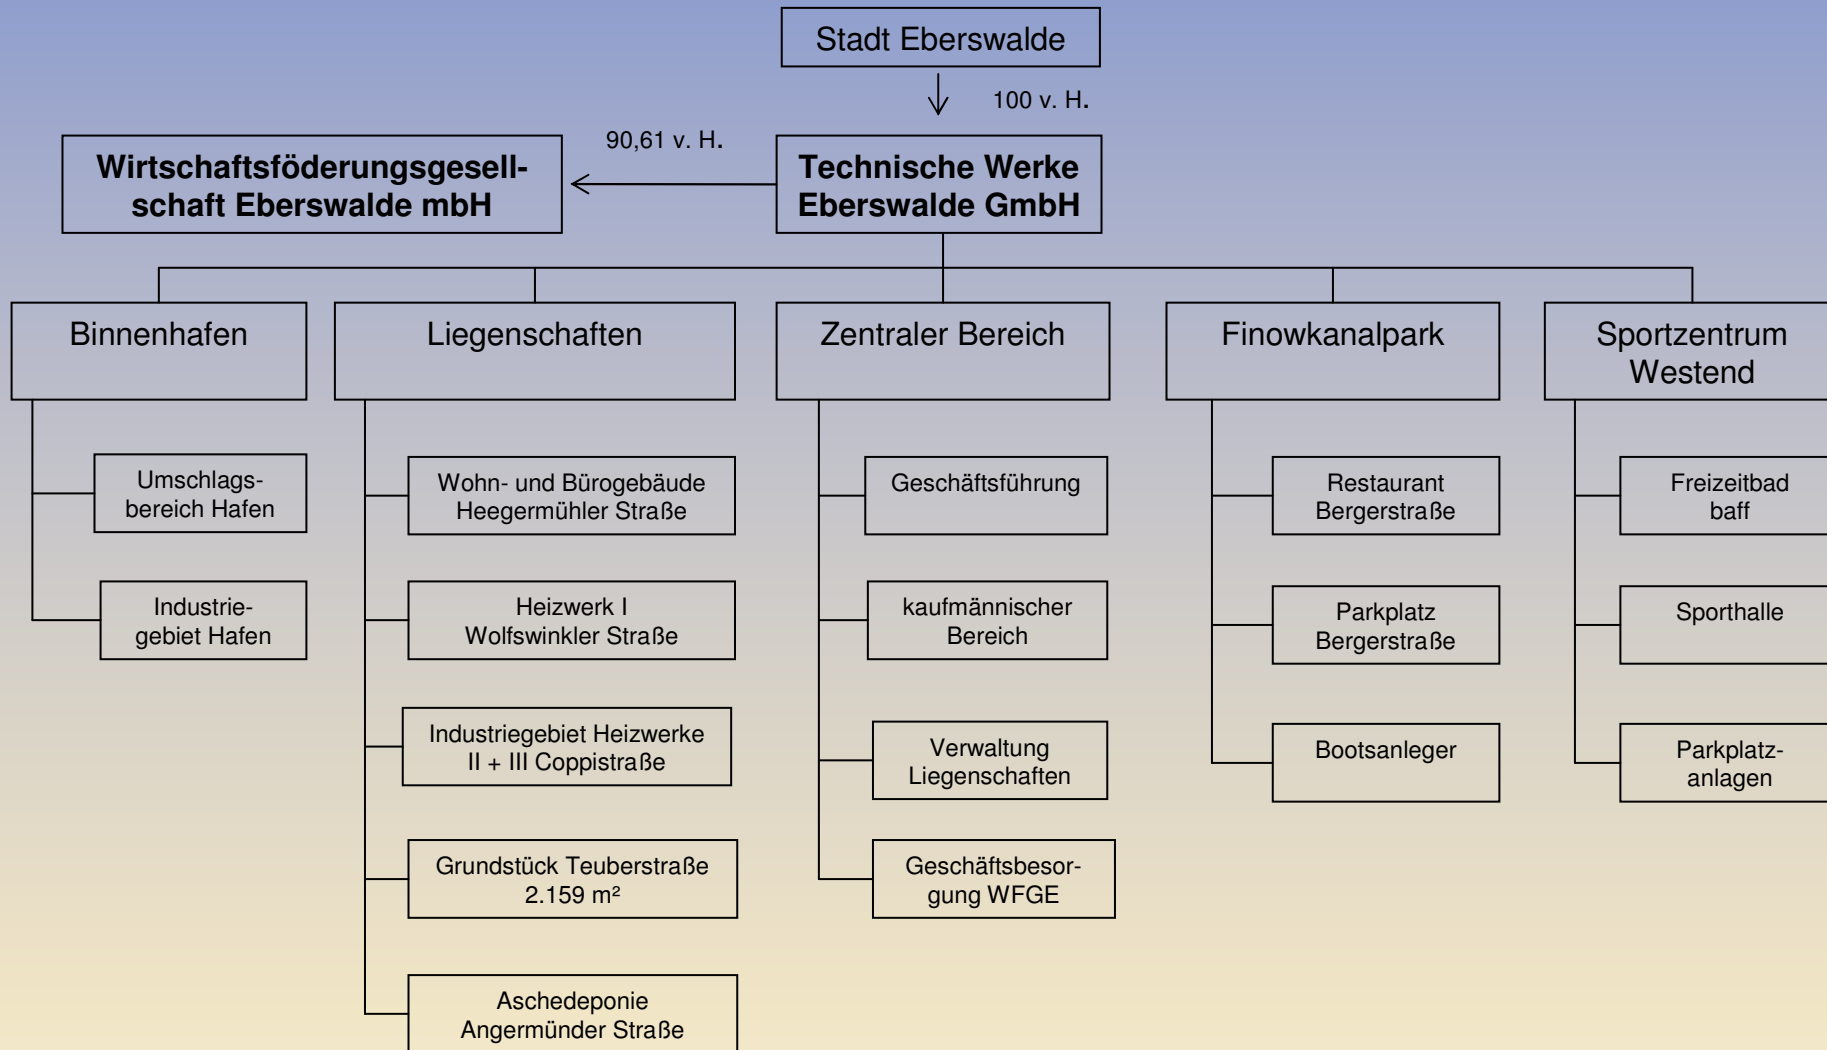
Stadt Eberswalde

100 v. H.

90,61 v. H.

Wirtschaftsföderungsgesellschaft Eberswalde mbH

Technische Werke Eberswalde GmbH

Binnenhafen

Umschlagsbereich Hafen

Industriegebiet Hafen

Liegenschaften

Wohn- und Bürogebäude Heegermühler Straße

Heizwerk I Wolfswinkler Straße

Industriegebiet Heizwerke II + III Coppistraße

Grundstück Teuberstraße 2.159 m²

Aschedeponie Angermünder Straße

Zentraler Bereich

Geschäftsführung

kaufmännischer Bereich

Verwaltung Liegenschaften

Geschäftsbesorgung WFGE

Finowkanalpark

Restaurant Bergerstraße

Parkplatz Bergerstraße

Bootsanleger

Sportzentrum Westend

Freizeitbad baff

Sporthalle

Parkplatzanlagen